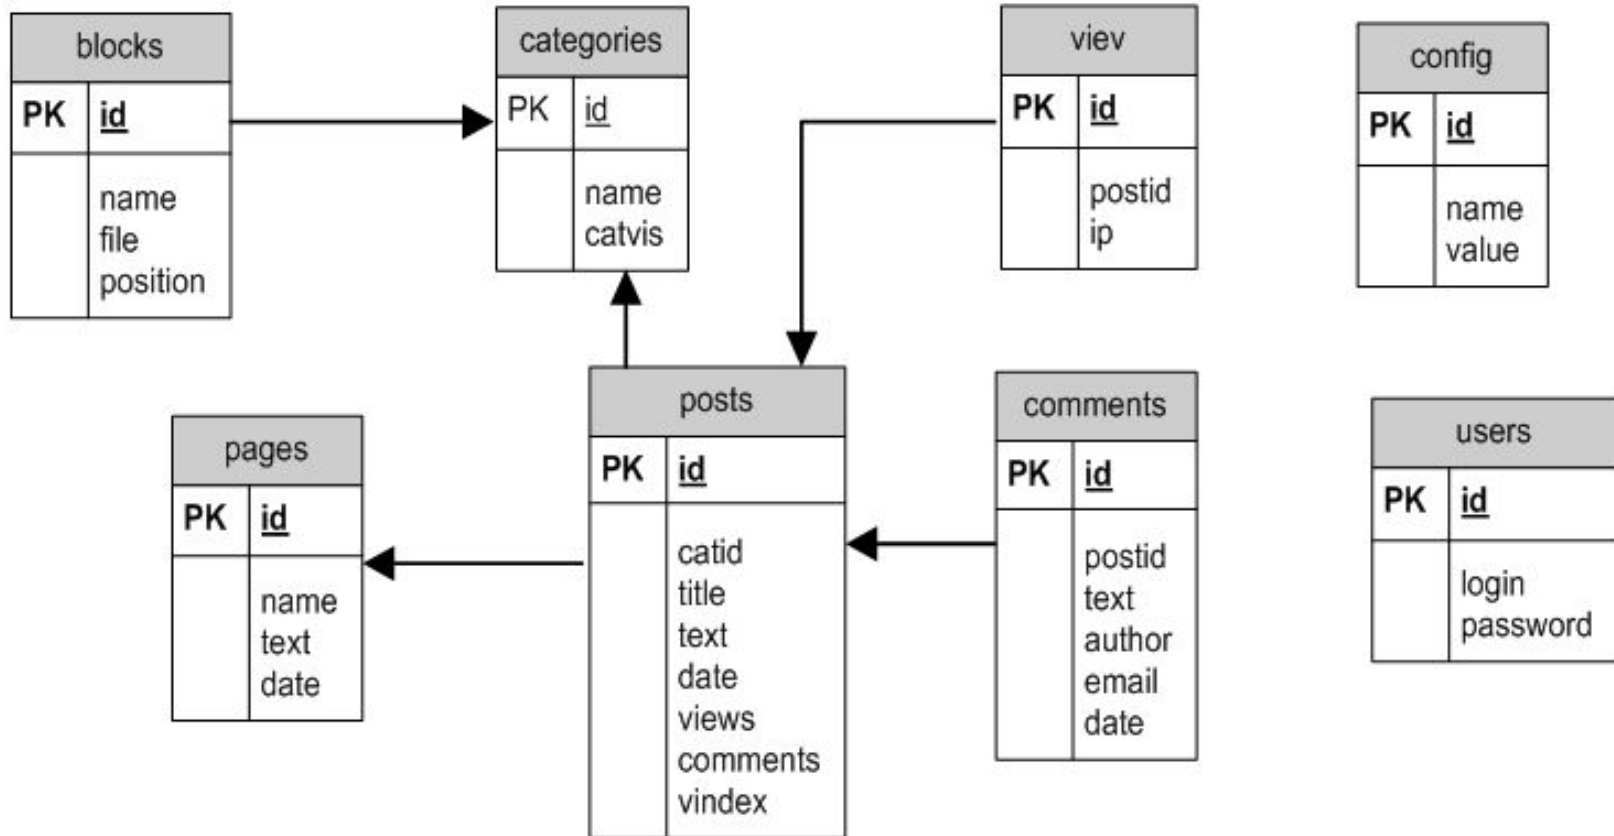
blocks

| PK | id |
|---|---|
| | name file position |

categories

| PK | id |
|---|---|
| | name catvis |

viev

| PK | id |
|---|---|
| | postid ip |

config

| PK | id |
|---|---|
| | name value |

pages

| PK | id |
|---|---|
| | name text date |

posts

| PK | id |
|---|---|
| | catid title text date views comments vindex |

comments

| PK | id |
|---|---|
| | postid text author email date |

users

| PK | id |
|---|---|
| | login password |